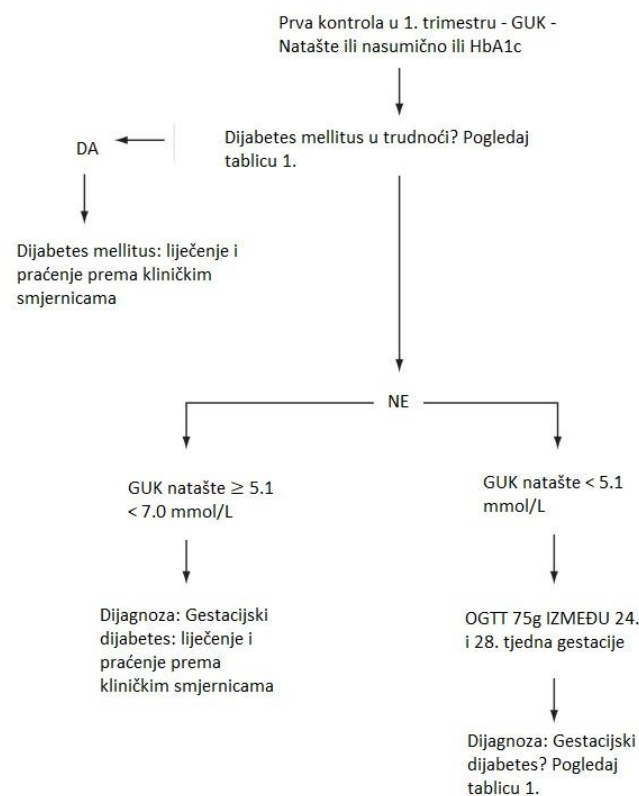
Prva kontrola u 1. trimestru - GUK - Natašte ili nasumično ili HbA1c

Dijabetes mellitus u trudnoći? Pogledaj tablicu 1.

DA

Dijabetes mellitus: liječenje i praćenje prema kliničkim smjernicama

NE

GUK natašte $\geq 5.1$ $< 7.0$ mmol/L

Dijagnoza: Gestacijski dijabetes: liječenje i praćenje prema kliničkim smjernicama

GUK natašte $< 5.1$ mmol/L

OGTT 75g IZMEĐU 24. i 28. tjedna gestacije

Dijagnoza: Gestacijski dijabetes? Pogledaj tablicu 1.